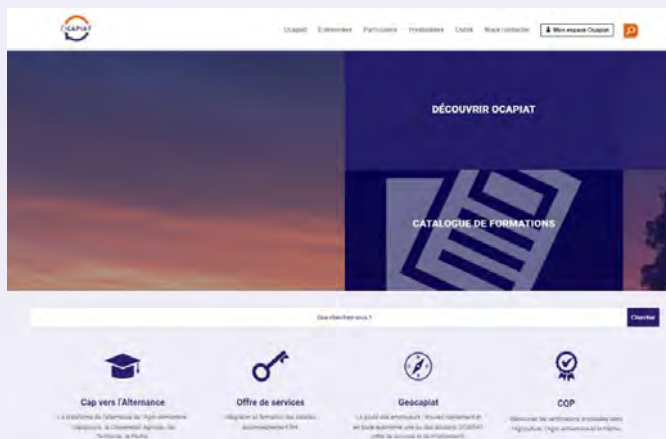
OCAPIAT

Ocapiat Entreprises Particuliers Prestataires Outils Nous contacter Mon espace Ocapiat

DÉCOUVRIR OCAPIAT

CATALOGUE DE FORMATIONS

Que cherchez-vous ?

Chercher

Cap vers l'Alternance

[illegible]

Offre de services

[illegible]

Geocapiat

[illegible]

CQP

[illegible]